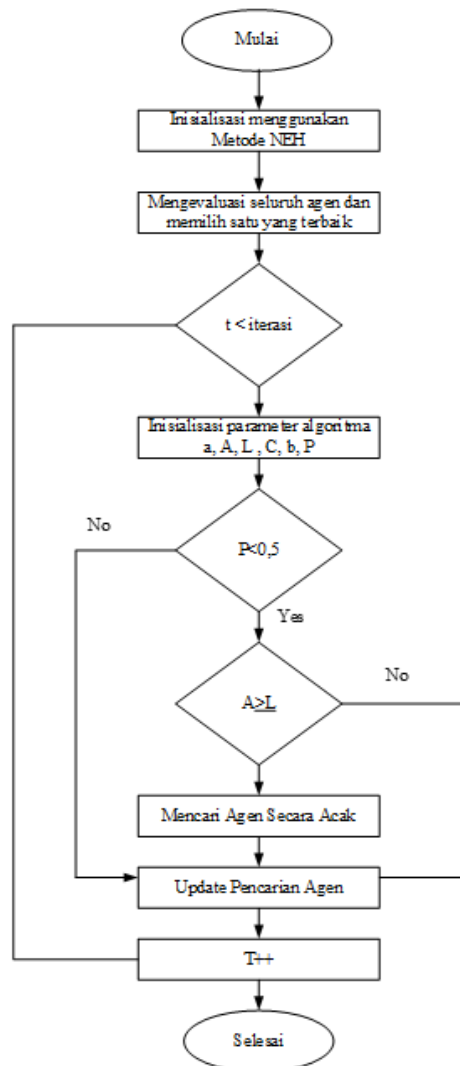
Mulai

Inisialisasi menggunakan Metode NEH

Mengevaluasi seluruh agen dan memilih satu yang terbaik

t < iterasi

Inisialisasi parameter algoritma a, A, L , C, b, P

No

P<0,5

Yes

No

A>L

Mencari Agen Secara Acak

Update Pencarian Agen

T++

Selesai